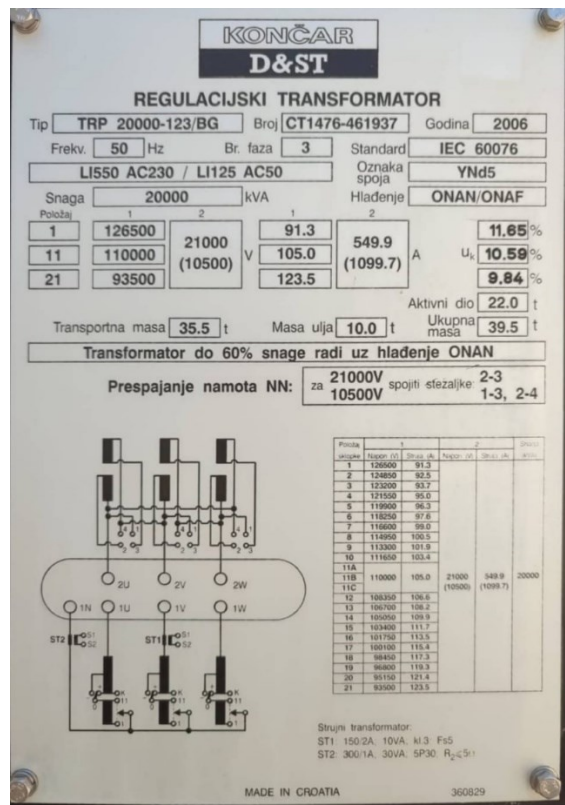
KONČAR
D&ST

REGULACIJSKI TRANSFORMATOR

Tip TRP 20000-123/BG Broj CT1476-461937 Godina 2006

Frekv. 50 Hz Br. faza 3 Standard IEC 60076

LI550 AC230 / LI125 AC50 Oznaka spoja YNd5

Snaga 20000 kVA Hlađenje ONAN/ONAF

| Položaj | 1 | 2 | | 1 | 2 | | | |
|---|---|---|---|---|---|---|---|---|
| 1 | 126500 | 21000 (10500) | V | 91.3 | 549.9 (1099.7) | A | $u_k$ | 11.65 % |
| 11 | 110000 | | | 105.0 | | | | 10.59 % |
| 21 | 93500 | | | 123.5 | | | | 9.84 % |

Aktivni dio 22.0 t

Transportna masa 35.5 t Masa ulja 10.0 t Ukupna masa 39.5 t

Transformator do 60% snage radi uz hlađenje ONAN

Prespajanje namota NN: za 21000V 10500V spojiti stezaljke 2-3 1-3, 2-4

2U 2V 2W
1N 1U 1V 1W
ST2 S1 S2
ST1 S1 S2

| Položaj sklopke | 1 Napon (V) | 1 Struja (A) | 2 Napon (V) | 2 Struja (A) | Snaga kVA |
|---|---|---|---|---|---|
| 1 | 126500 | 91.3 | | | |
| 2 | 124850 | 92.5 | | | |
| 3 | 123200 | 93.7 | | | |
| 4 | 121550 | 95.0 | | | |
| 5 | 119900 | 96.3 | | | |
| 6 | 118250 | 97.6 | | | |
| 7 | 116600 | 99.0 | | | |
| 8 | 114950 | 100.5 | | | |
| 9 | 113300 | 101.9 | | | |
| 10 | 111650 | 103.4 | | | |
| 11A | | | | | |
| 11B | 110000 | 105.0 | 21000 (10500) | 549.9 (1099.7) | 20000 |
| 11C | | | | | |
| 12 | 108350 | 106.6 | | | |
| 13 | 106700 | 108.2 | | | |
| 14 | 105050 | 109.9 | | | |
| 15 | 103400 | 111.7 | | | |
| 16 | 101750 | 113.5 | | | |
| 17 | 100100 | 115.4 | | | |
| 18 | 98450 | 117.3 | | | |
| 19 | 96800 | 119.3 | | | |
| 20 | 95150 | 121.4 | | | |
| 21 | 93500 | 123.5 | | | |

Strujni transformator:
ST1: 150/2A; 10VA; kl.3; Fs5
ST2: 300/1A; 30VA; 5P30; $R_2 \leq 5\Omega$

MADE IN CROATIA 360829